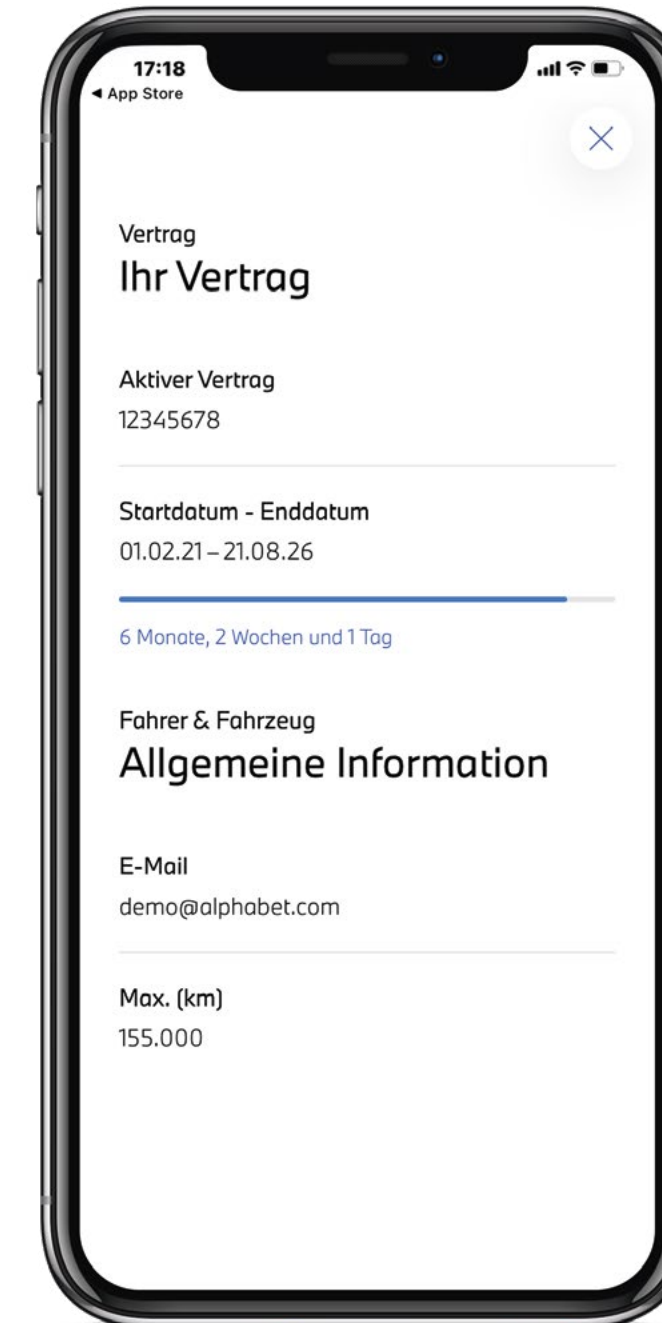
17:18
◀ App Store

Vertrag
Ihr Vertrag

Aktiver Vertrag
12345678

Startdatum - Enddatum
01.02.21 – 21.08.26

6 Monate, 2 Wochen und 1 Tag

Fahrer & Fahrzeug
Allgemeine Information

E-Mail
demo@alphabet.com

Max. (km)
155.000